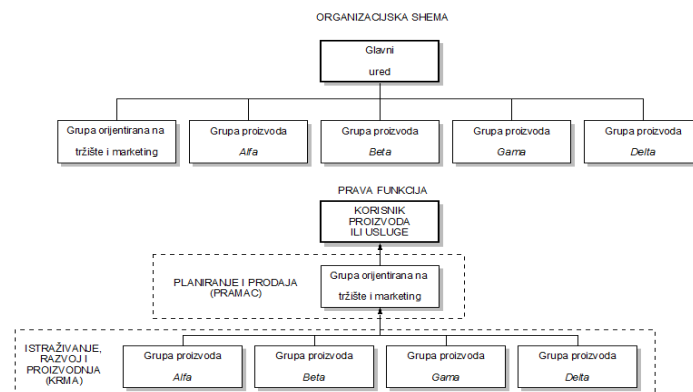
ORGANIZACIJSKA SHEMA

Glavni ured

Grupa orijentirana na tržište i marketing

Grupa proizvoda *Alfa*

Grupa proizvoda *Beta*

Grupa proizvoda *Gama*

Grupa proizvoda *Delta*

PRAVA FUNKCIJA

KORISNIK PROIZVODA ILI USLUGE

PLANIRANJE I PRODAJA (PRAMAC)

Grupa orijentirana na tržište i marketing

ISTRAŽIVANJE, RAZVOJ I PROIZVODNJA (KRMA)

Grupa proizvoda *Alfa*

Grupa proizvoda *Beta*

Grupa proizvoda *Gama*

Grupa proizvoda *Delta*